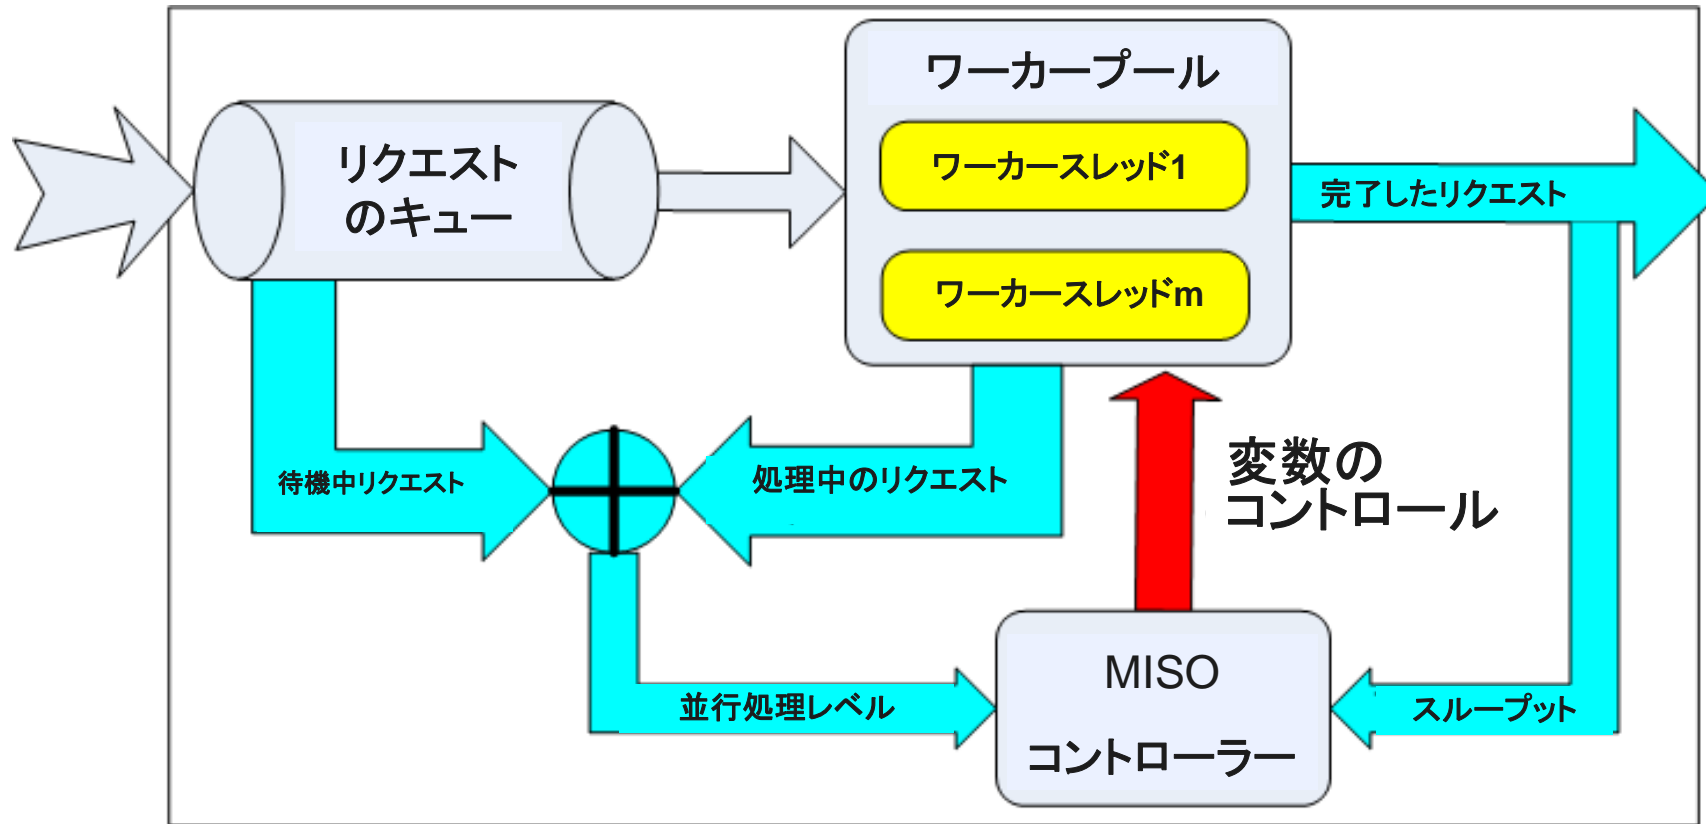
リクエストのキュー

ワーカープール

ワーカースレッド1

ワーカースレッドm

完了したリクエスト

待機中リクエスト

処理中のリクエスト

変数のコントロール

並行処理レベル

MISO

コントローラー

スループット